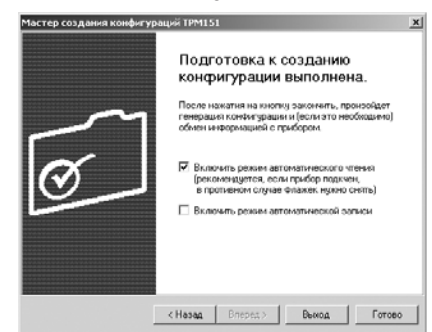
Мастер создания конфигураций ТРМ151

Подготовка к созданию конфигурации выполнена.

После нажатия на кнопку закончить, произойдет генерация конфигурации и (если это необходимо) обмен информацией с прибором.

☑ Включить режим автоматического чтения (рекомендуется, если прибор подключен, в противном случае флажок нужно снять)

☐ Включить режим автоматической записи

< Назад Вперед > Выход Готово